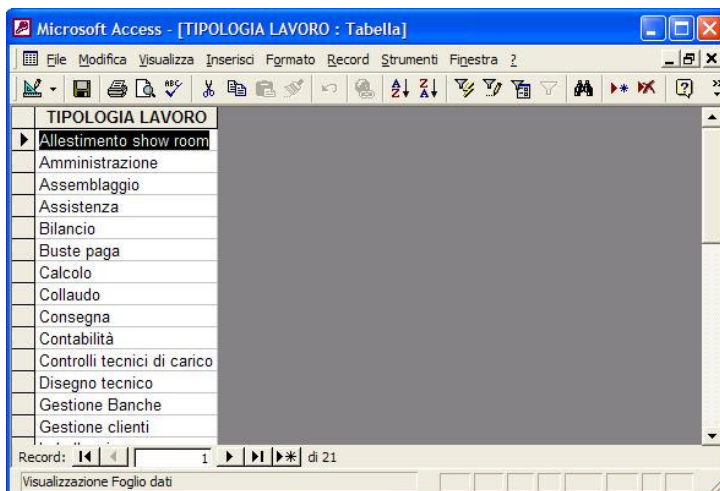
Microsoft Access - [TIPOLOGIA LAVORO : Tabella]

File Modifica Visualizza Inserisci Formato Record Strumenti Finestra ?

| TIPOLOGIA LAVORO |
|---|
| Allestimento show room |
| Amministrazione |
| Assemblaggio |
| Assistenza |
| Bilancio |
| Buste paga |
| Calcolo |
| Collaudo |
| Consegna |
| Contabilità |
| Controlli tecnici di carico |
| Disegno tecnico |
| Gestione Banche |
| Gestione clienti |
| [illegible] |

Record: 1 di 21

Visualizzazione Foglio dati